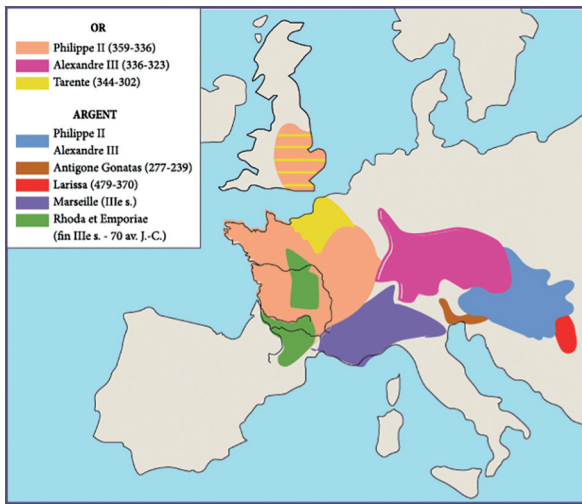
OR
Philippe II (359-336)
Alexandre III (336-323)
Tarente (344-302)

ARGENT
Philippe II
Alexandre III
Antigone Gonatas (277-239)
Larissa (479-370)
Marseille (IIIe s.)
Rhoda et Emporiae (fin IIIe s. - 70 av. J.-C.)